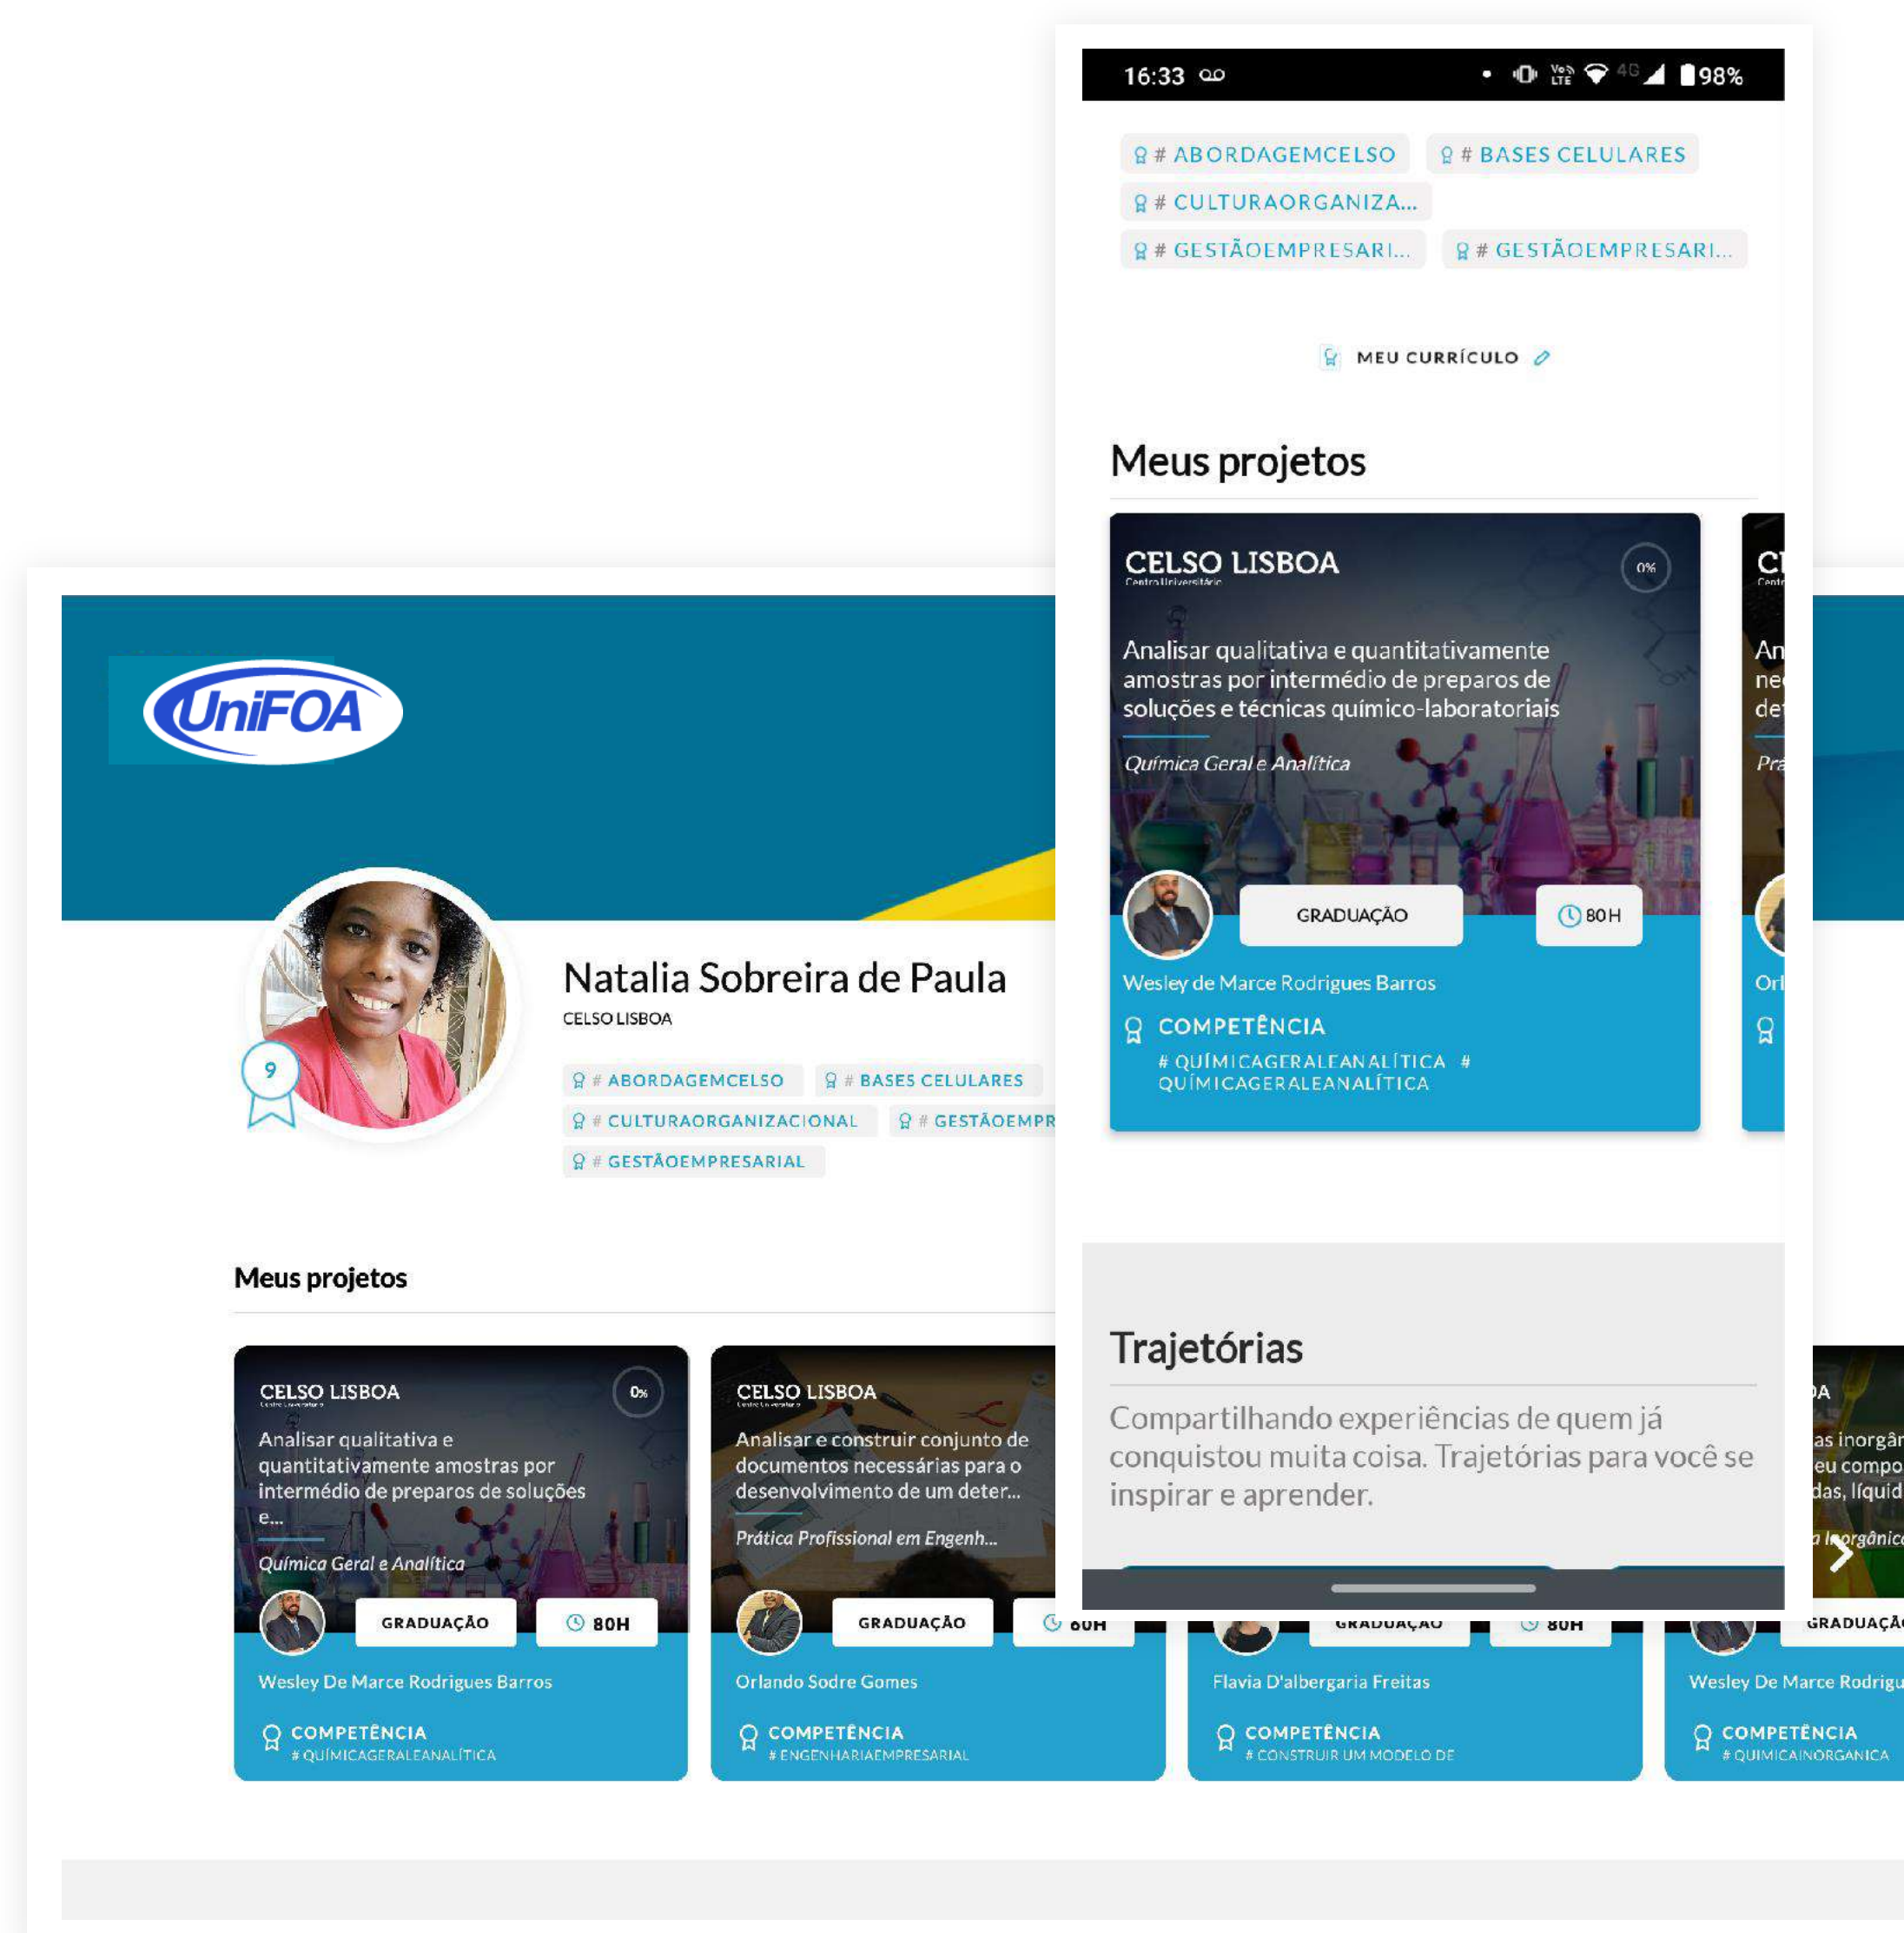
16:33 98%

# ABORDAGEMCELSO
# BASES CELULARES
# CULTURAORGANIZA...
# GESTÃOEMPRESARI...
# GESTÃOEMPRESARI...

MEU CURRÍCULO

Meus projetos

CELSO LISBOA
0%
Analisar qualitativa e quantitativamente amostras por intermédio de preparos de soluções e técnicas químico-laboratoriais
Química Geral e Analítica
GRADUAÇÃO
80 H
Wesley de Marce Rodrigues Barros
COMPETÊNCIA
# QUÍMICAGERALEANALÍTICA # QUÍMICAGERALEANALÍTICA

Trajetórias

Compartilhando experiências de quem já conquistou muita coisa. Trajetórias para você se inspirar e aprender.

UniFOA

9

Natalia Sobreira de Paula
CELSO LISBOA
# ABORDAGEMCELSO
# BASES CELULARES
# CULTURAORGANIZACIONAL
# GESTÃOEMPR
# GESTÃOEMPRESARIAL

Meus projetos

CELSO LISBOA
0%
Analisar qualitativa e quantitativamente amostras por intermédio de preparos de soluções e...
Química Geral e Analítica
GRADUAÇÃO
80H
Wesley De Marce Rodrigues Barros
COMPETÊNCIA
# QUÍMICAGERALEANALÍTICA

CELSO LISBOA
Analisar e construir conjunto de documentos necessárias para o desenvolvimento de um deter...
Prática Profissional em Engenh...
GRADUAÇÃO
80H
Orlando Sodre Gomes
COMPETÊNCIA
# ENGENHARIAEMPRESARIAL

GRADUAÇÃO
80H
Flavia D'albergaria Freitas
COMPETÊNCIA
# CONSTRUIR UM MODELO DE

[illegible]
GRADUAÇÃ
Wesley De Marce Rodrigu
COMPETÊNCIA
# QUIMICAINORGANICA